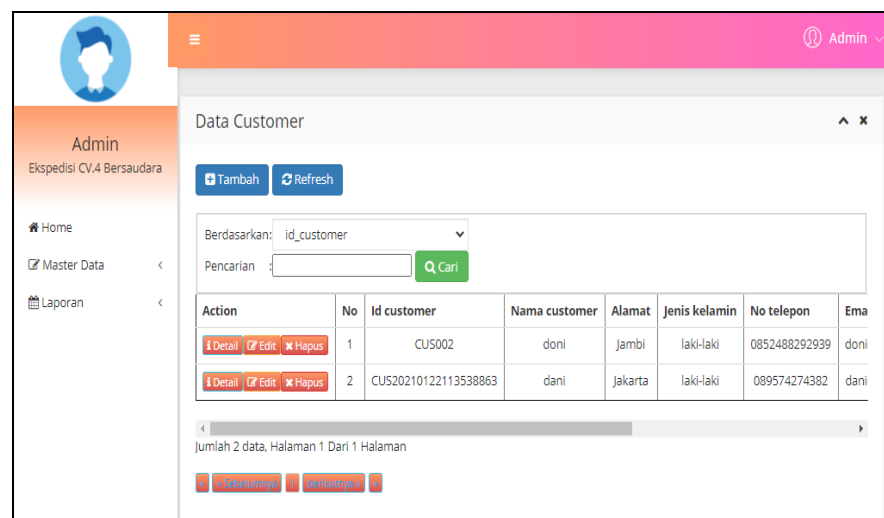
Admin

Ekspedisi CV.4 Bersaudara

Home

Master Data

Laporan

Admin

Data Customer

Tambah Refresh

Berdasarkan: id_customer

Pencarian : Cari

| Action | No | Id customer | Nama customer | Alamat | Jenis kelamin | No telepon | Ema |
|---|---|---|---|---|---|---|---|
| Detail Edit Hapus | 1 | CUS002 | doni | Jambi | laki-laki | 0852488292939 | doni |
| Detail Edit Hapus | 2 | CUS20210122113538863 | dani | Jakarta | laki-laki | 089574274382 | dani |

Jumlah 2 data, Halaman 1 Dari 1 Halaman

« Sebelumnya 1 Berikutnya »